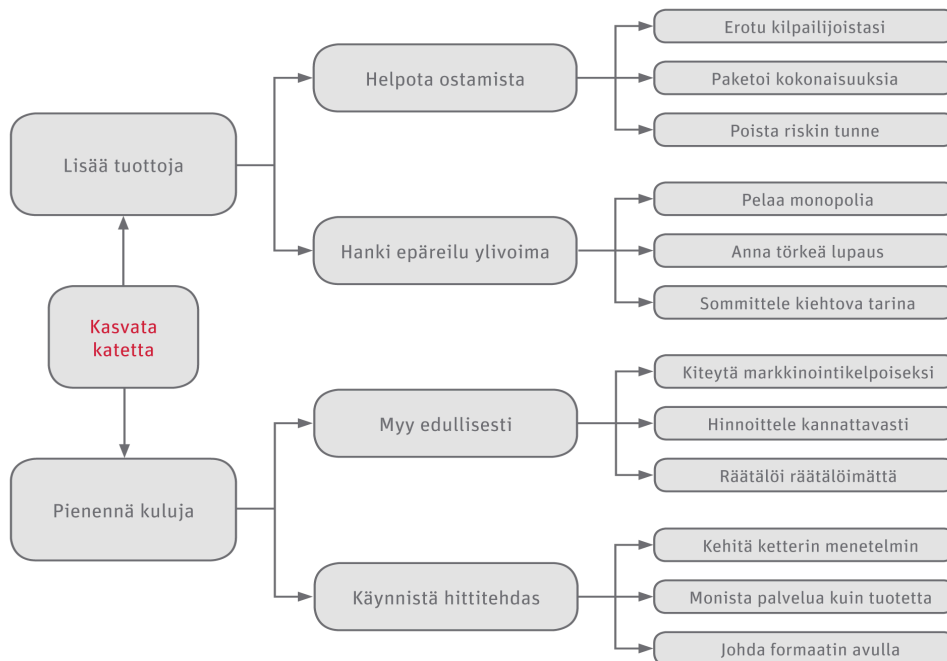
Kasvata katetta

Lisää tuottoja

Helpota ostamista

Erotu kilpailijoistasi

Paketoi kokonaisuuksia

Poista riskin tunne

Hanki epäreilu ylivoima

Pelaa monopolia

Anna törkeä lupaus

Sommittele kiehtova tarina

Pienennä kuluja

Myy edullisesti

Kiteytä markkinointikelpoiseksi

Hinnoittele kannattavasti

Räätälöi räätälöimättä

Käynnistä hittitehdas

Kehitä ketterin menetelmin

Monista palvelua kuin tuotetta

Johda formaatin avulla